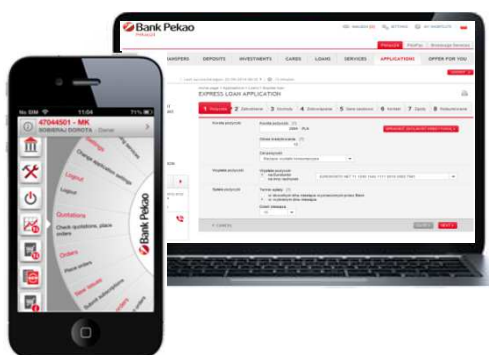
Bank Pekao

NSFERS DEPOSITS INVESTMENTS CARDS LOANS SERVICES APPLICATIONS OFFER FOR YOU

EXPRESS LOAN APPLICATION

1 Wnioskuj 2 Zatrudnienie 3 Kontrola 4 Zabezpieczenie 5 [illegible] 6 Kredyt 7 Zgody 8 Potwierdzenie

Kwota pożyczki

Wypłata pożyczki

Spłata pożyczki

No SIM 11:04

47044501 - MK

SOBIERAJ DOROTA - Owner

Settings

Change application settings

Logout

Logout

Quotations

Check quotations, place orders

Orders

Place orders

New issues

Submit subscriptions

Bank Pekao